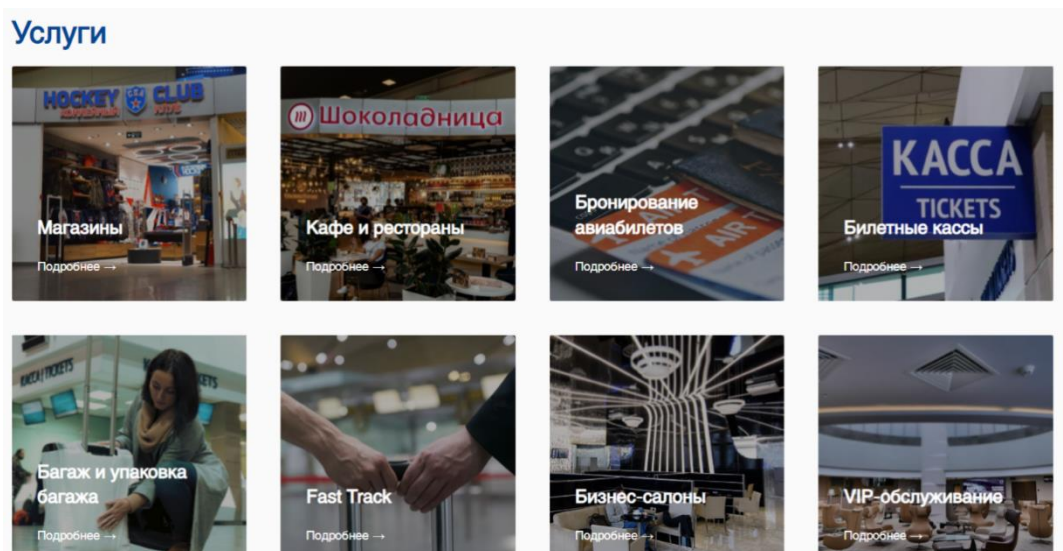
Услуги

HOCKEY CLUB

Магазины

Подробнее →

Шоколадница

Кафе и рестораны

Подробнее →

AIR

Бронирование авиабилетов

Подробнее →

КАССА TICKETS

Билетные кассы

Подробнее →

Багаж и упаковка багажа

Подробнее →

Fast Track

Подробнее →

Бизнес-салоны

Подробнее →

VIP-обслуживание

Подробнее →